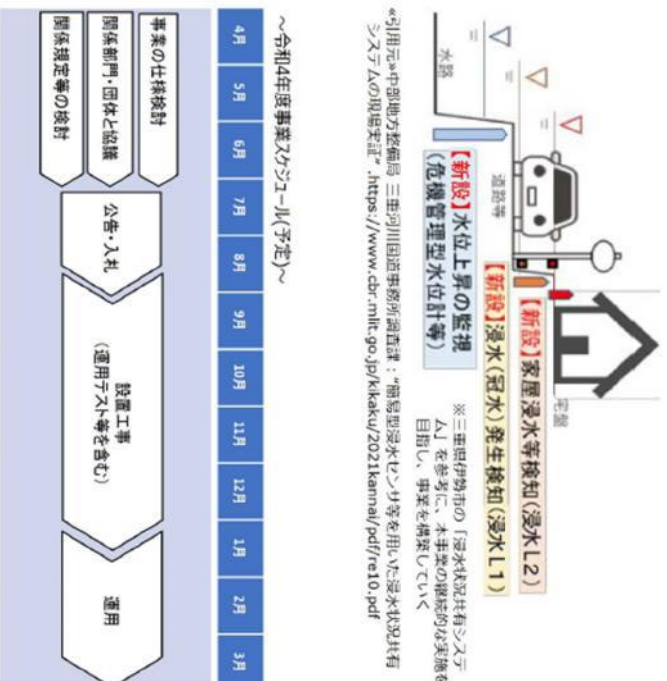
【新設】家屋浸水等検知（浸水L２）

【新設】浸水（冠水）発生検知（浸水L１）

【新設】水位上昇の監視（危機管理型水位計等）

宅盤

道路等

水路

※三重県伊勢市の「浸水状況共有システム」を参考に、本事業の継続的な実施を目指し、事業を構築していく

«引用元»中部地方整備局 三重河川国道事務所調査：“簡易型浸水センサ等を用いた浸水状況共有システムの現場実証”,https://www.cbr.mlit.go.jp/kikaku/2021kannai/pdf/re10.pdf

～令和4年度事業スケジュール(予定)～

| 4月 | 5月 | 6月 | 7月 | 8月 | 9月 | 10月 | 11月 | 12月 | 1月 | 2月 | 3月 |
|---|---|---|---|---|---|---|---|---|---|---|---|

事業の仕様検討

関係部門・団体と協議

関係規定等の検討

公告・入札

設置工事
（運用テスト等を含む）

運用